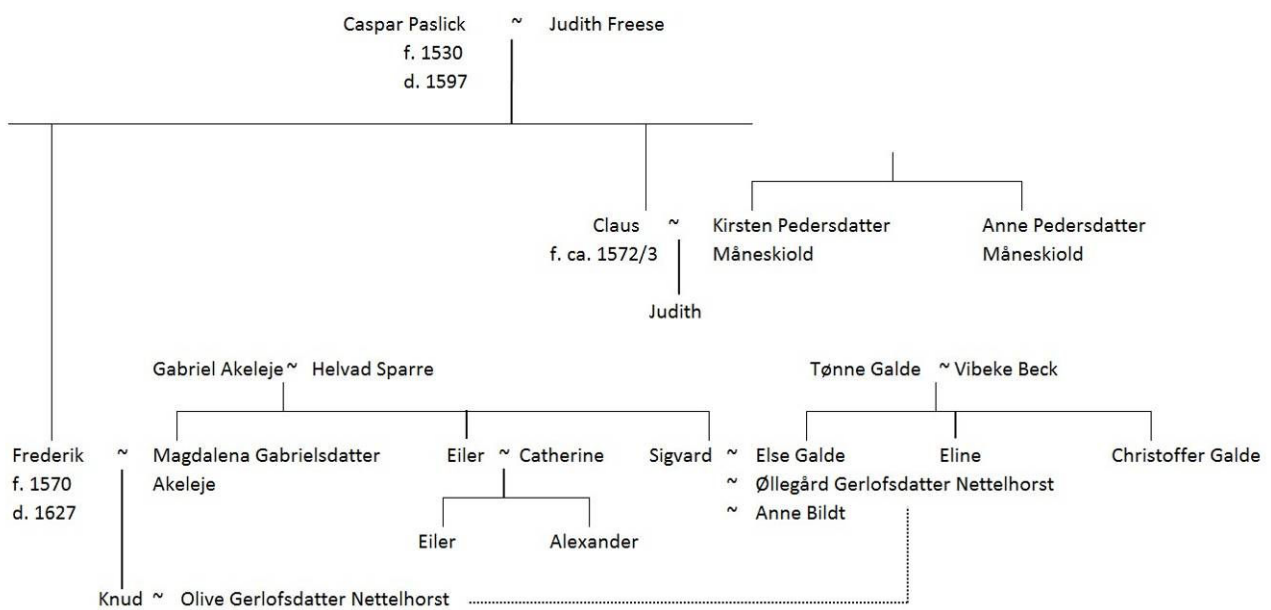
Caspar Paslick ~ Judith Freese
f. 1530
d. 1597

Claus ~ Kirsten Pedersdatter Måneskiold
f. ca. 1572/3

Anne Pedersdatter Måneskiold

Judith

Gabriel Akeleje ~ Helvad Sparre

Tønne Galde ~ Vibeke Beck

Frederik ~ Magdalena Gabrielsdatter Akeleje
f. 1570
d. 1627

Eiler ~ Catherine

Sigvard ~ Else Galde
~ Øllegård Gerlofsdatter Nettelhorst
~ Anne Bildt

Eline

Christoffer Galde

Eiler

Alexander

Knud ~ Olive Gerlofsdatter Nettelhorst